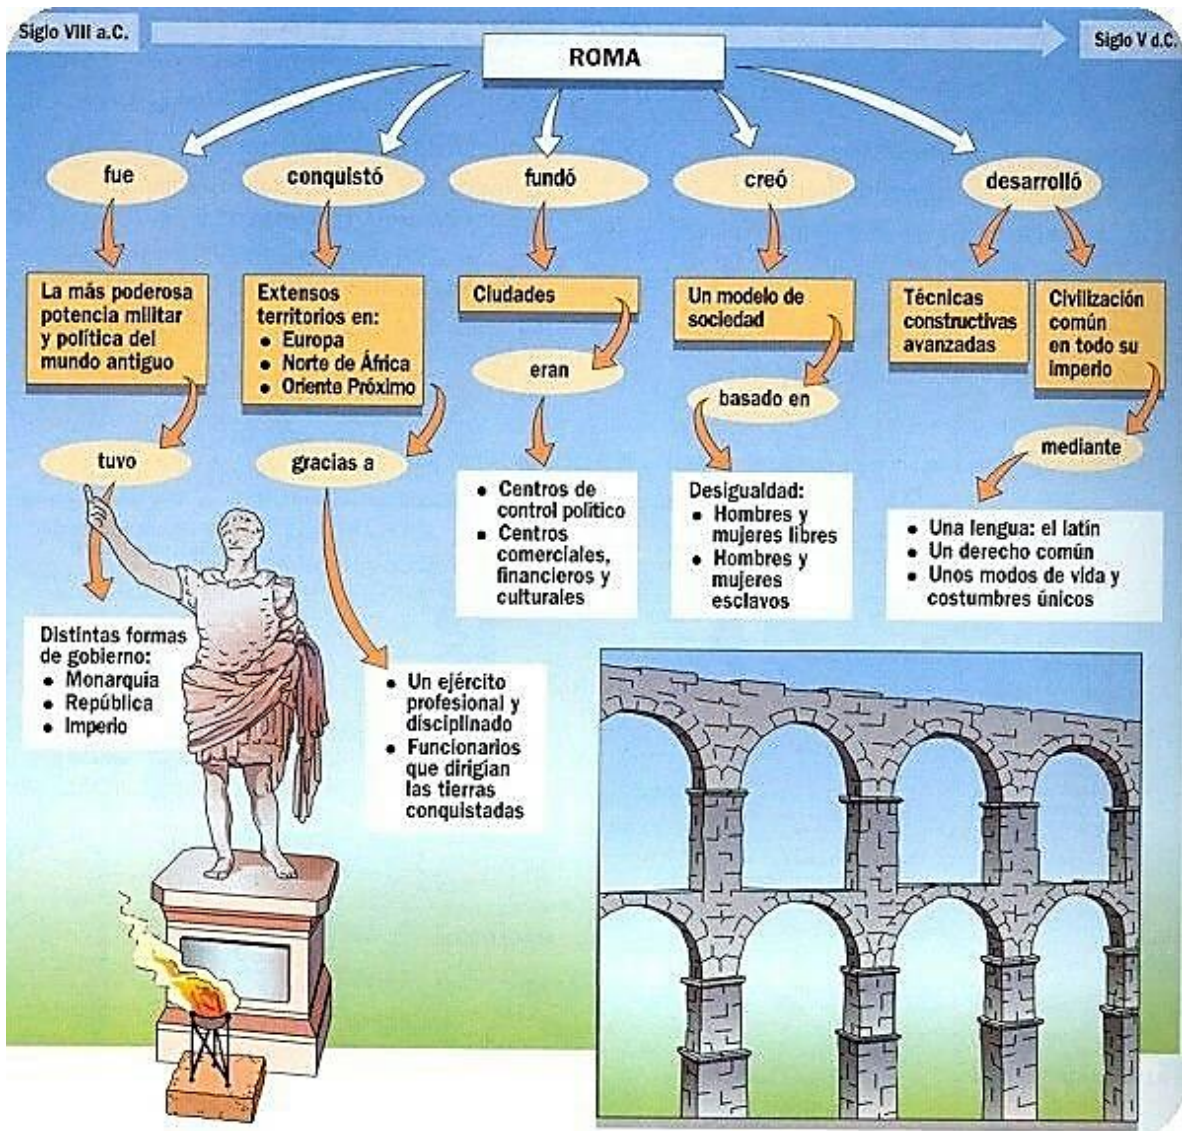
Siglo VIII a.C.

Siglo V d.C.

ROMA

fue

La más poderosa potencia militar y política del mundo antiguo

tuvo

Distintas formas de gobierno:
- Monarquía
- República
- Imperio

conquistó

Extensos territorios en:
- Europa
- Norte de África
- Oriente Próximo

gracias a

- Un ejército profesional y disciplinado
- Funcionarios que dirigían las tierras conquistadas

fundó

Ciudades

eran

- Centros de control político
- Centros comerciales, financieros y culturales

creó

Un modelo de sociedad

basado en

Desigualdad:
- Hombres y mujeres libres
- Hombres y mujeres esclavos

desarrolló

Técnicas constructivas avanzadas

Civilización común en todo su imperio

mediante

- Una lengua: el latín
- Un derecho común
- Unos modos de vida y costumbres únicos